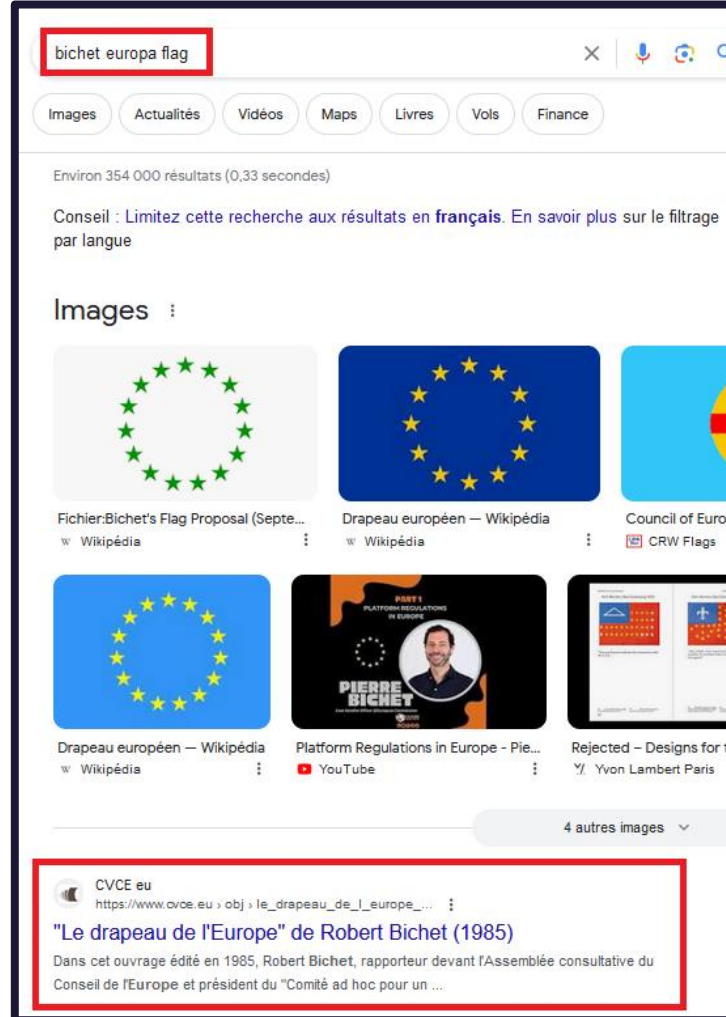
bichet europa flag

Images Actualités Vidéos Maps Livres Vols Finance

Environ 354 000 résultats (0,33 secondes)

Conseil : Limitez cette recherche aux résultats en **français**. En savoir plus sur le filtrage par langue

Images ⋮

Fichier:Bichet's Flag Proposal (Septe...
W Wikipédia

Drapeau européen — Wikipédia
W Wikipédia

Council of Euro
CRW Flags

Drapeau européen — Wikipédia
W Wikipédia

PART 1
PLATFORM REGULATIONS IN EUROPE
PIERRE BICHET

Platform Regulations in Europe - Pie...
YouTube

Rejected – Designs for
Yvon Lambert Paris

4 autres images

CVCE eu
https://www.cvce.eu › obj › le_drapeau_de_l_europe_...

"Le drapeau de l'Europe" de Robert Bichet (1985)

Dans cet ouvrage édité en 1985, Robert **Bichet**, rapporteur devant l'Assemblée consultative du Conseil de l'**Europe** et président du "Comité ad hoc pour un ...